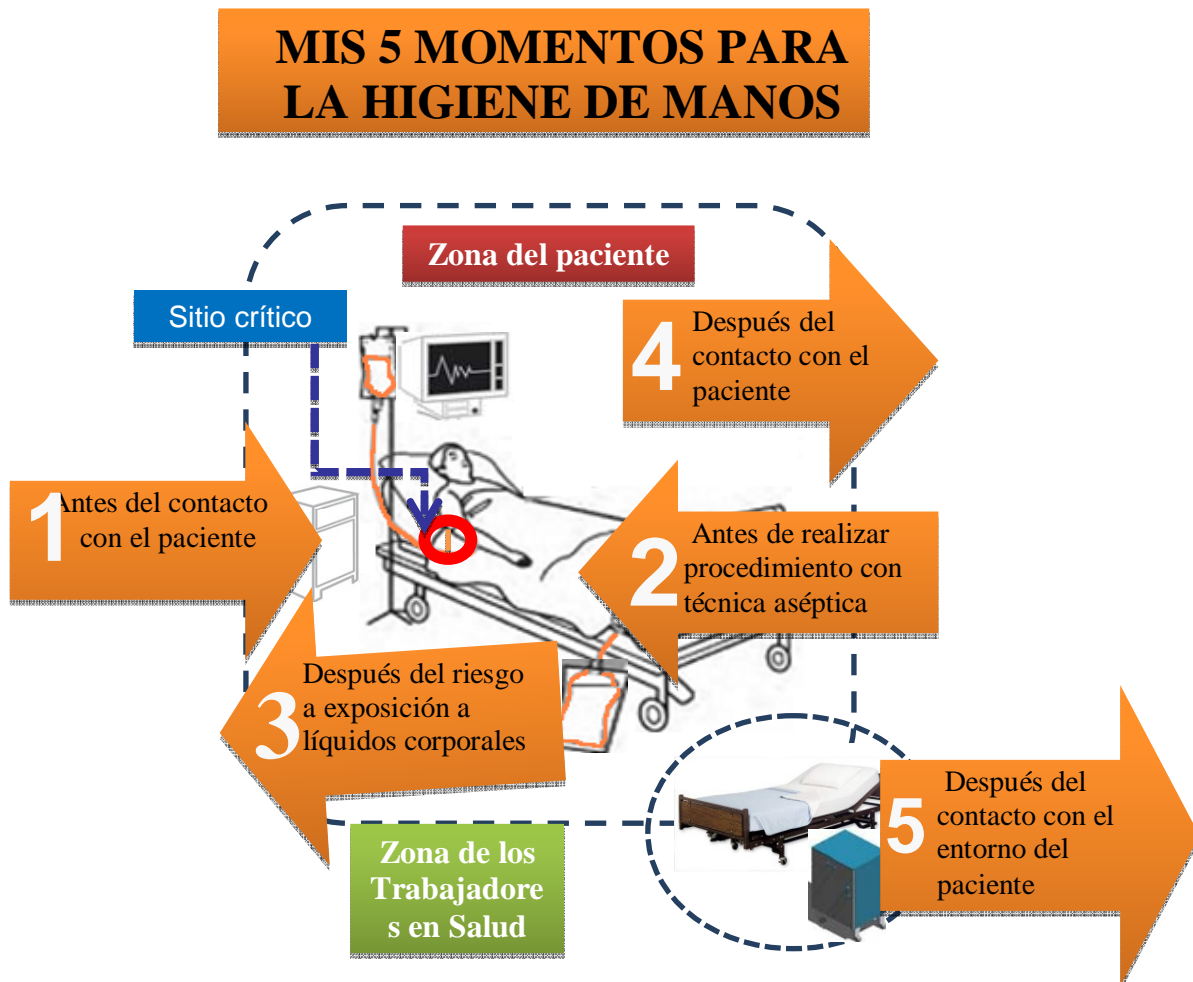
MIS 5 MOMENTOS PARA LA HIGIENE DE MANOS

Zona del paciente

Sitio crítico

4 Después del contacto con el paciente

1 Antes del contacto con el paciente

2 Antes de realizar procedimiento con técnica aséptica

3 Después del riesgo a exposición a líquidos corporales

Zona de los Trabajadore s en Salud

5 Después del contacto con el entorno del paciente